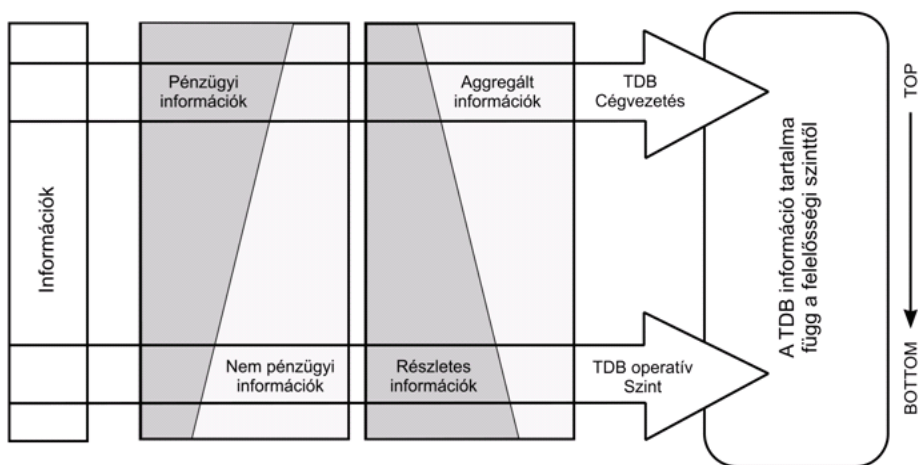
Információk

Pénzügyi információk

Nem pénzügyi információk

Aggregált információk

Részletes információk

TDB Cégvezetés

TDB operatív Szint

A TDB információ tartalma függ a felelősségi szinttől

TOP

BOTTOM